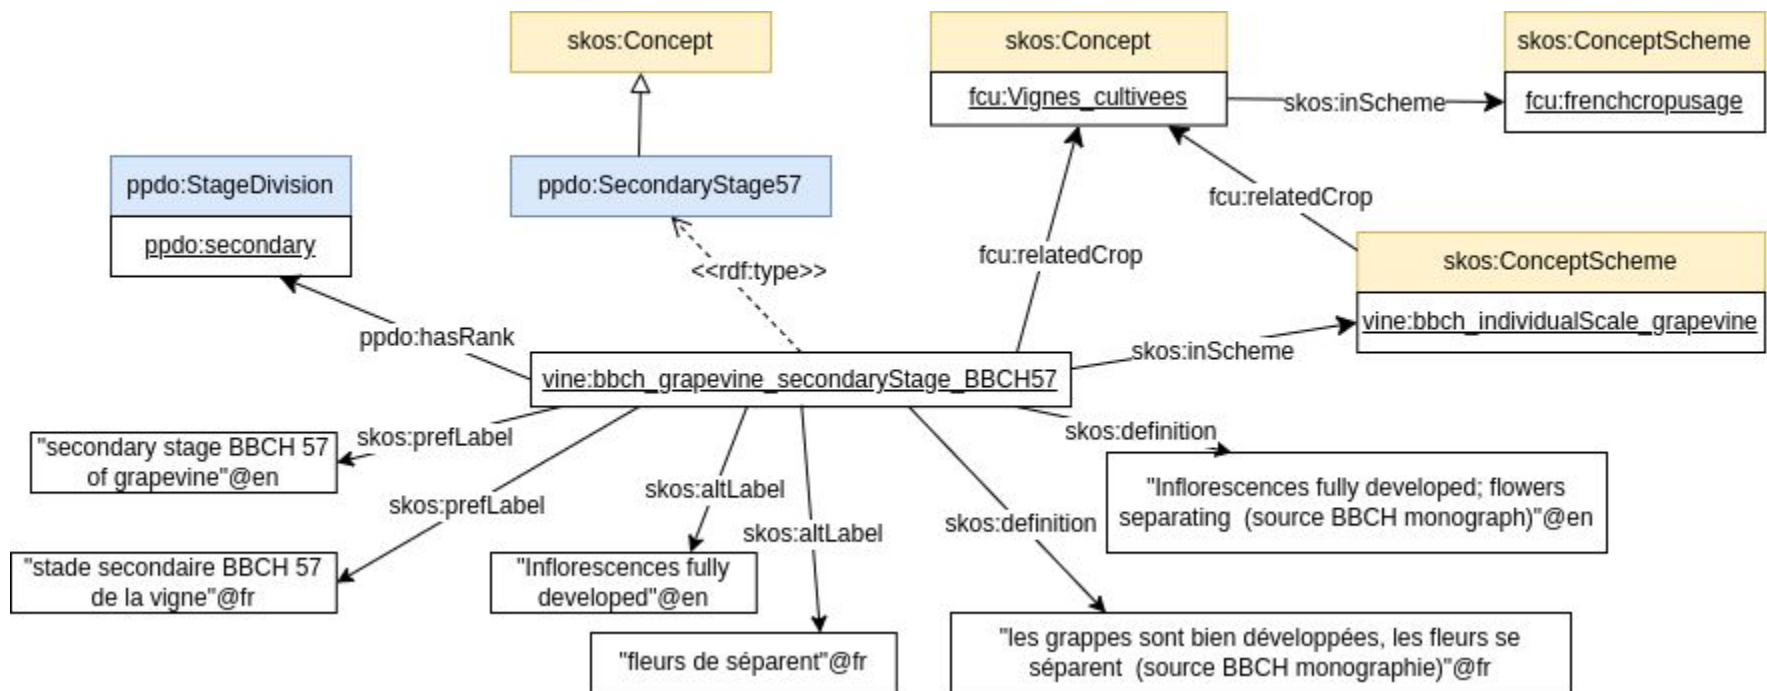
skos:Concept

skos:Concept

fcu:Vignes_cultivees

skos:ConceptScheme

fcu:frenchcropusage

skos:inScheme

ppdo:StageDivision

ppdo:secondary

ppdo:SecondaryStage57

fcu:relatedCrop

fcu:relatedCrop

<<rdf:type>>

skos:ConceptScheme

vine:bbch_individualScale_grapevine

ppdo:hasRank

skos:inScheme

vine:bbch_grapevine_secondaryStage_BBCH57

skos:prefLabel

skos:definition

"secondary stage BBCH 57 of grapevine"@en

skos:altLabel

skos:prefLabel

"Inflorescences fully developed; flowers separating (source BBCH monograph)"@en

skos:altLabel

skos:definition

"stade secondaire BBCH 57 de la vigne"@fr

"Inflorescences fully developed"@en

"fleurs de séparent"@fr

"les grappes sont bien développées, les fleurs se séparent (source BBCH monographie)"@fr